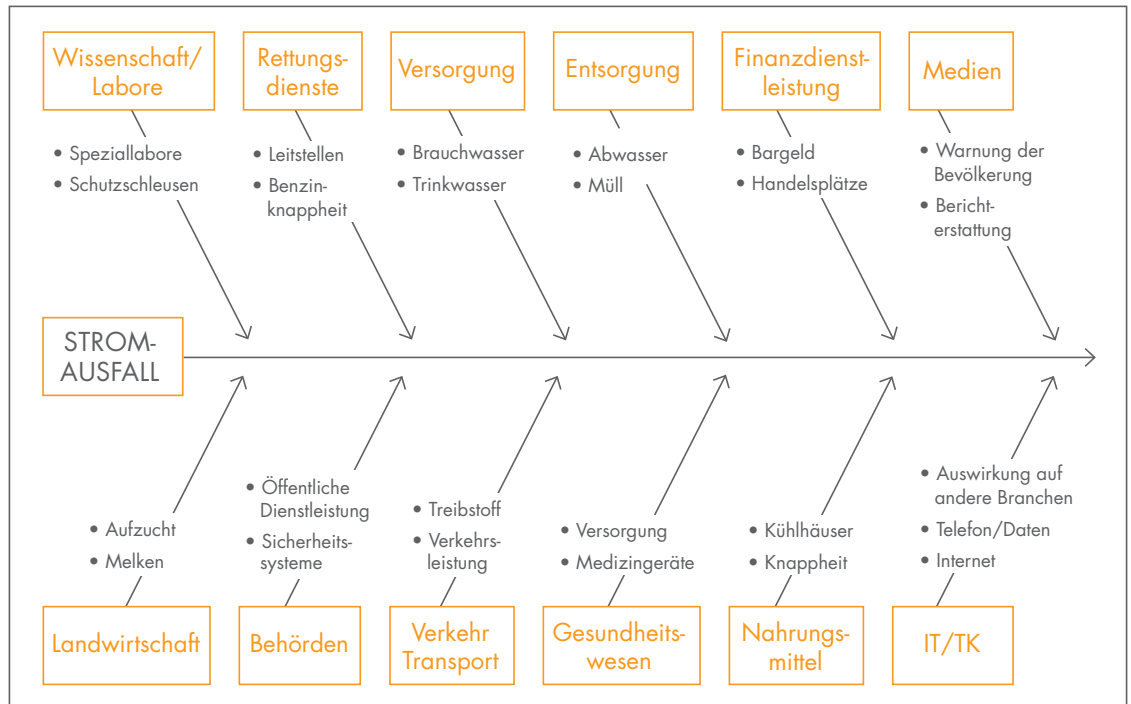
Wissenschaft/ Labore

Rettungsdienste

Versorgung

Entsorgung

Finanzdienstleistung

Medien

• Speziallabore
• Schutzschleusen

• Leitstellen
• Benzinknappheit

• Brauchwasser
• Trinkwasser

• Abwasser
• Müll

• Bargeld
• Handelsplätze

• Warnung der Bevölkerung
• Berichterstattung

STROM-AUSFALL

• Aufzucht
• Melken

• Öffentliche Dienstleistung
• Sicherheitssysteme

• Treibstoff
• Verkehrsleistung

• Versorgung
• Medizingeräte

• Kühlhäuser
• Knappheit

• Auswirkung auf andere Branchen
• Telefon/Daten
• Internet

Landwirtschaft

Behörden

Verkehr Transport

Gesundheitswesen

Nahrungsmittel

IT/TK